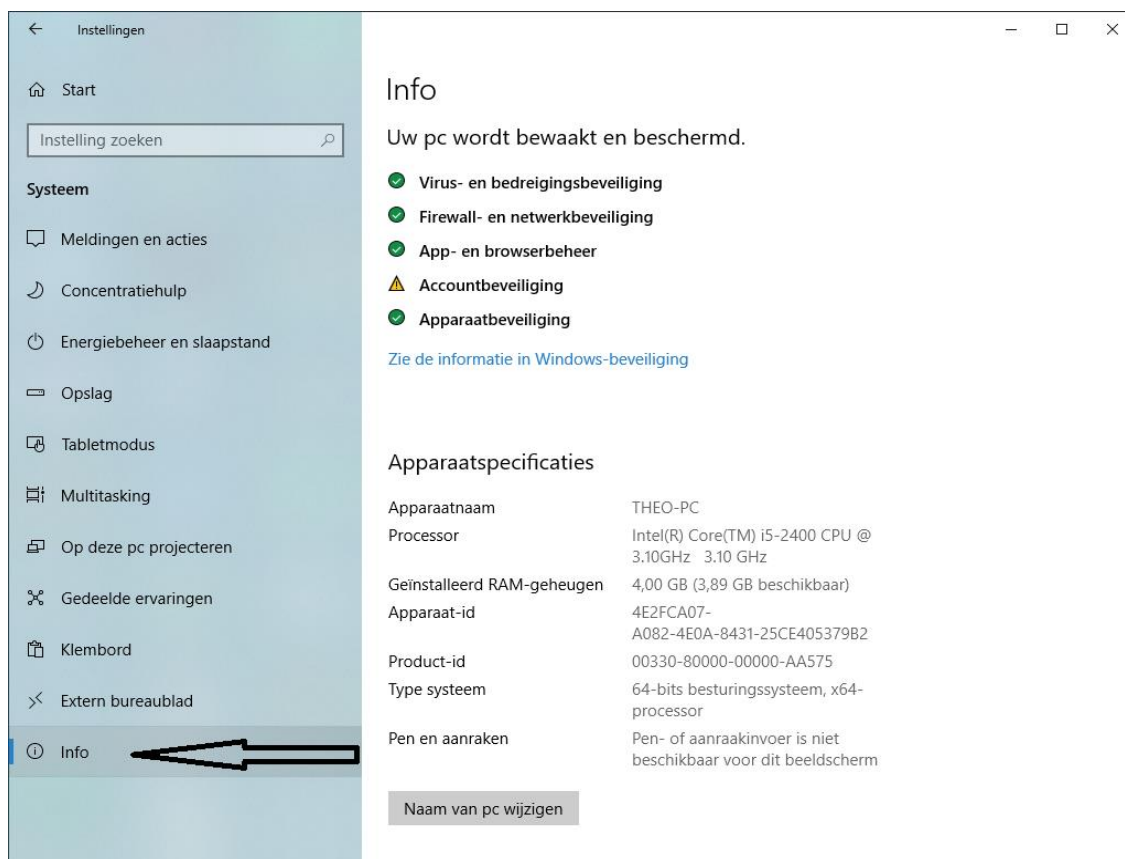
Instellingen

Start

Instelling zoeken

Systeem

Meldingen en acties

Concentratiehulp

Energiebeheer en slaapstand

Opslag

Tabletmodus

Multitasking

Op deze pc projecteren

Gedeelde ervaringen

Klembord

Extern bureaublad

Info

Info

Uw pc wordt bewaakt en beschermd.

Virus- en bedreigingsbeveiliging

Firewall- en netwerkbeveiliging

App- en browserbeheer

Accountbeveiliging

Apparaatbeveiliging

Zie de informatie in Windows-beveiliging

Apparaatspecificaties

| | |
|---|---|
| Apparaatnaam | THEO-PC |
| Processor | Intel(R) Core(TM) i5-2400 CPU @ 3.10GHz 3.10 GHz |
| Geïnstalleerd RAM-geheugen | 4,00 GB (3,89 GB beschikbaar) |
| Apparaat-id | 4E2FCA07-A082-4E0A-8431-25CE405379B2 |
| Product-id | 00330-80000-00000-AA575 |
| Type systeem | 64-bits besturingssysteem, x64-processor |
| Pen en aanraken | Pen- of aanraakinvoer is niet beschikbaar voor dit beeldscherm |

Naam van pc wijzigen